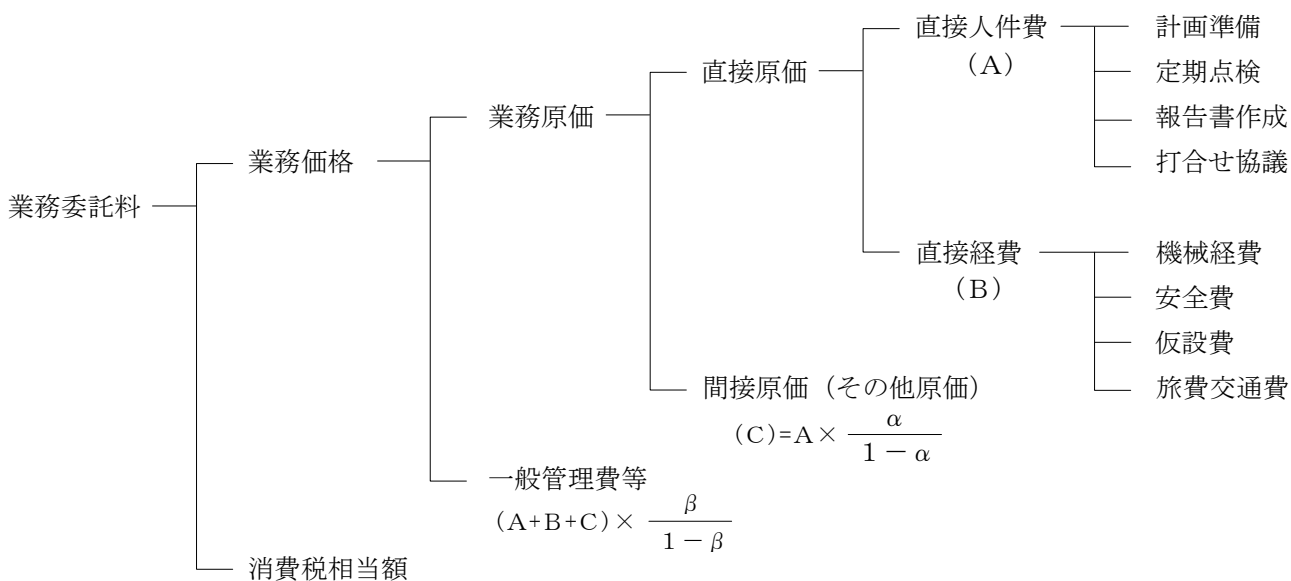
業務委託料

業務価格

業務原価

直接原価

直接人件費
（A）

計画準備
定期点検
報告書作成
打合せ協議

直接経費
（B）

機械経費
安全費
仮設費
旅費交通費

間接原価（その他原価）
（C）=A× $\frac{\alpha}{1-\alpha}$

一般管理費等
（A+B+C）× $\frac{\beta}{1-\beta}$

消費税相当額